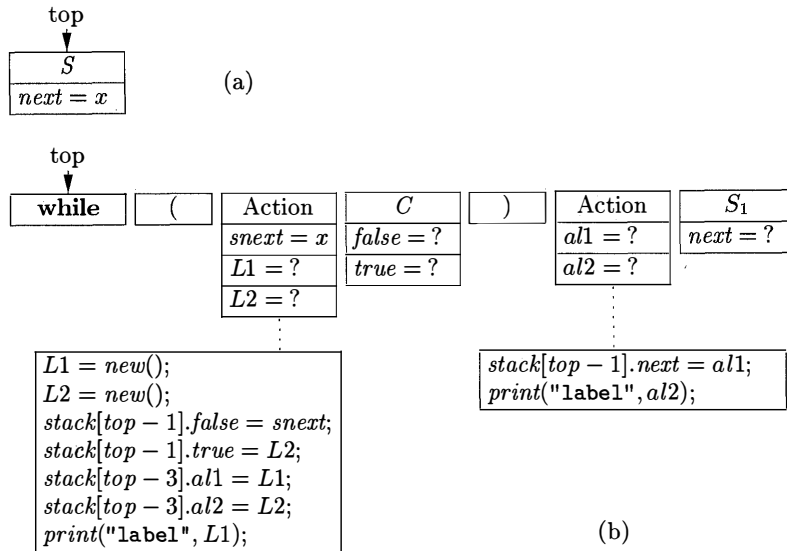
top

$S$

$next = x$

(a)

top

**while**

(

Action

$snext = x$

$L1 = ?$

$L2 = ?$

$C$

$false = ?$

$true = ?$

)

Action

$al1 = ?$

$al2 = ?$

$S_1$

$next = ?$

$L1 = new();$
$L2 = new();$
$stack[top-1].false = snext;$
$stack[top-1].true = L2;$
$stack[top-3].al1 = L1;$
$stack[top-3].al2 = L2;$
$print(\texttt{"label"}, L1);$

$stack[top-1].next = al1;$
$print(\texttt{"label"}, al2);$

(b)